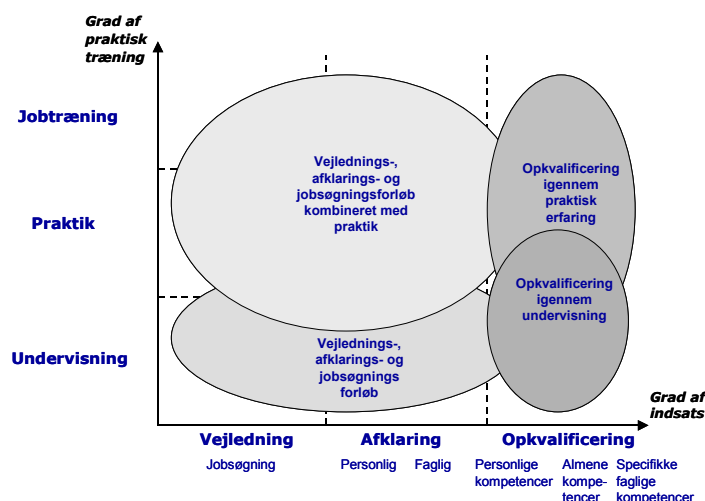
Grad af praktisk træning

Jobtræning

Praktik

Undervisning

Vejlednings-, afklarings- og jobsøgningsforløb kombineret med praktik

Vejlednings-, afklarings- og jobsøgnings forløb

Opkvalificering igennem praktisk erfaring

Opkvalificering igennem undervisning

Grad af indsats

Vejledning

Afklaring

Opkvalificering

Jobsøgning

Personlig

Faglig

Personlige kompetencer

Almene kompetencer

Specifikke faglige kompetencer